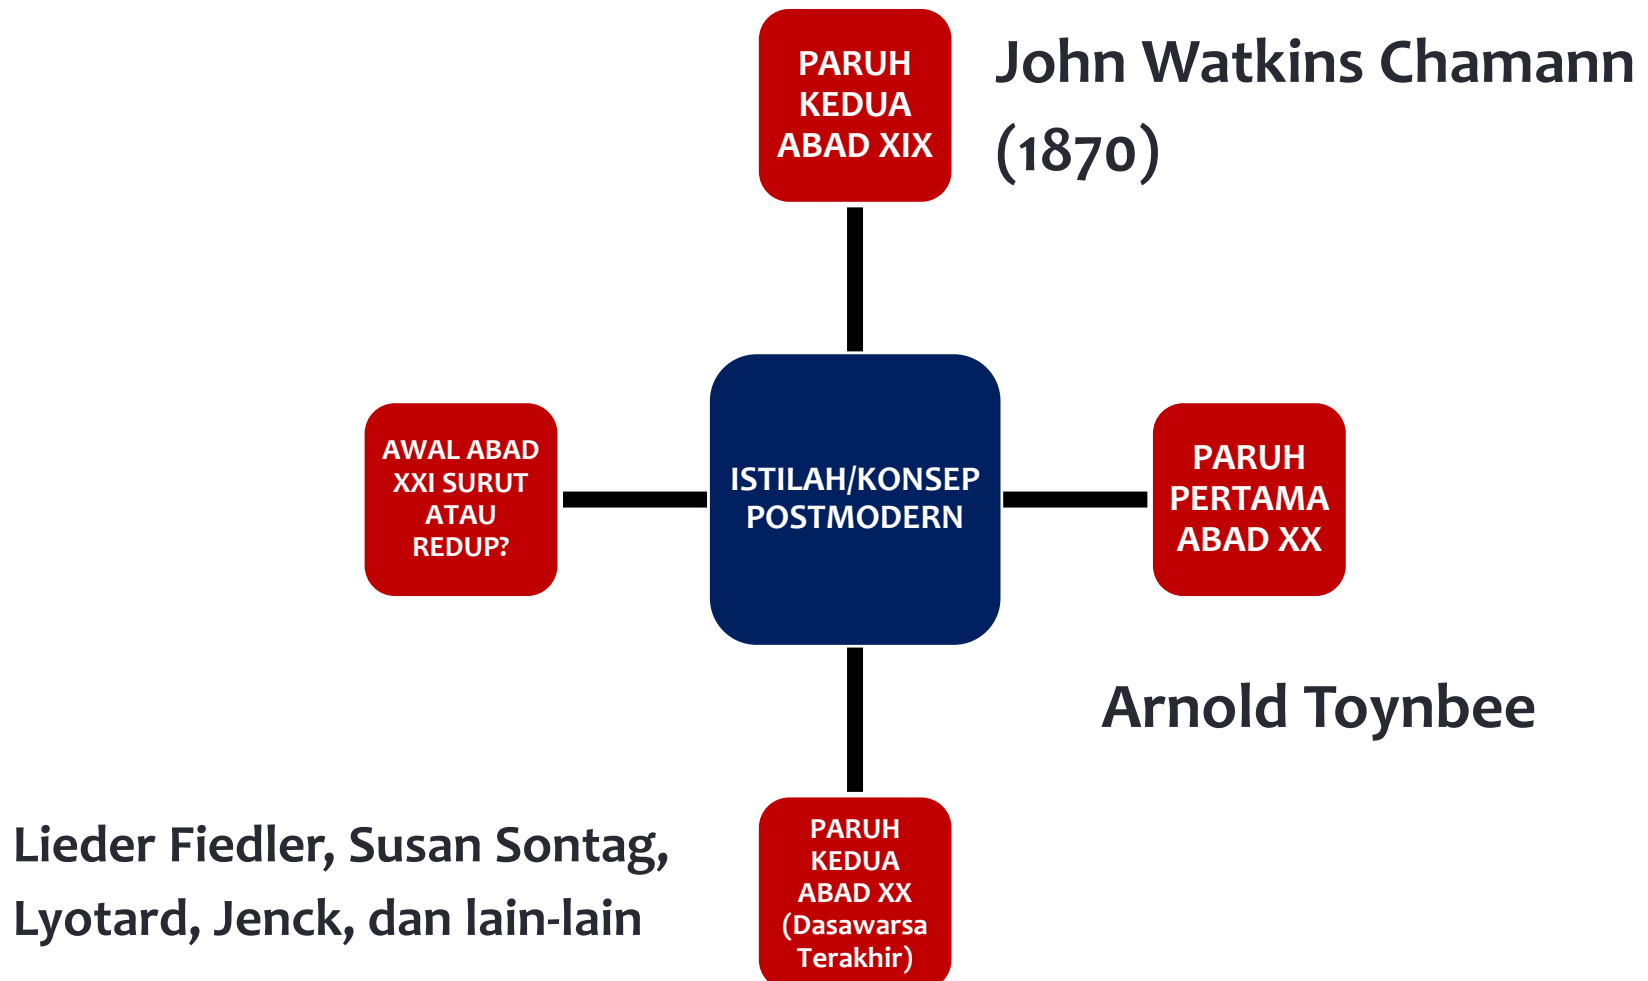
PARUH KEDUA ABAD XIX

John Watkins Chamann (1870)

AWAL ABAD XXI SURUT ATAU REDUP?

ISTILAH/KONSEP POSTMODERN

PARUH PERTAMA ABAD XX

Arnold Toynbee

Lieder Fiedler, Susan Sontag, Lyotard, Jenck, dan lain-lain

PARUH KEDUA ABAD XX (Dasawarsa Terakhir)